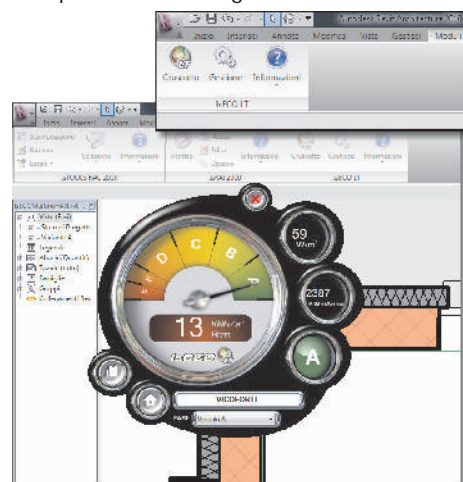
Autodesk Revit Architecture

A Inizio Inserisci Annota Modifica Vista Gestisci Modu

Calcolo Revisioni Informazioni

NECO LT

Inizio Inserisci Annota Mod

Sommazione

Reazioni

Sezioni

Calcolo Informazioni

SIDOS PAL 2010

Verifica Informazioni Calcolo Calcolo Informazioni

SPAI 2010

NECO LT

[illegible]

59

Wh/m²

2387

A

G F E D C B A

13 kWh/m³ Anno

NECO-OHLT

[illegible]